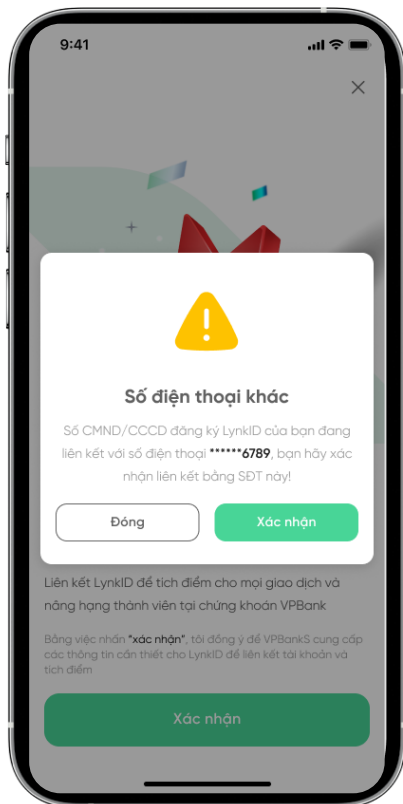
9:41

Số điện thoại khác

Số CMND/CCCD đăng ký LynkID của bạn đang liên kết với số điện thoại ******6789, bạn hãy xác nhận liên kết bằng SĐT này!

Đóng

Xác nhận

Liên kết LynkID để tích điểm cho mọi giao dịch và nâng hạng thành viên tại chứng khoán VPBank

Bằng việc nhấn "xác nhận", tôi đồng ý để VPBankS cung cấp các thông tin cần thiết cho LynkID để liên kết tài khoản và tích điểm

Xác nhận